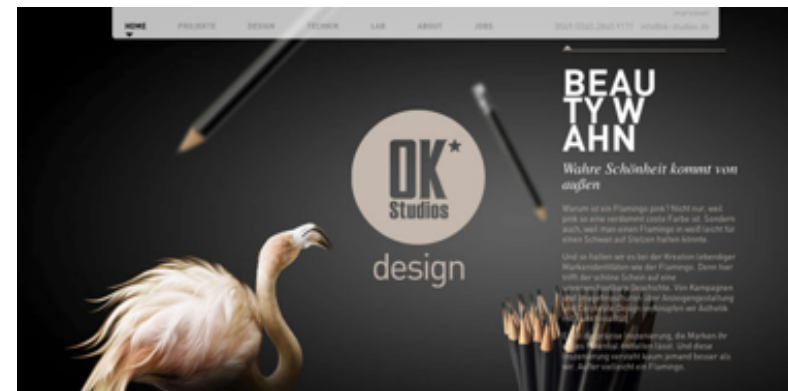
HOME PROJEKTE DESIGN TECHNIK LAB ABOUT JOBS

Impressum

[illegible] info@ok-studios.de

BEAU
TY W
AHN

Wahre Schönheit kommt von außen

Warum ist ein Flamingo pink? Nicht nur, weil pink so eine verdammt coole Farbe ist. Sondern auch, weil man einen Flamingo in weiß leicht für einen Schwan auf Stelzen halten könnte.

Und so halten wir es bei der Kreation lebendiger Markenidentitäten wie der Flamingo. Denn hier trifft der schöne Schein auf eine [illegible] Geschichte. Von Kampagnen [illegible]

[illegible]

OK* Studios

design